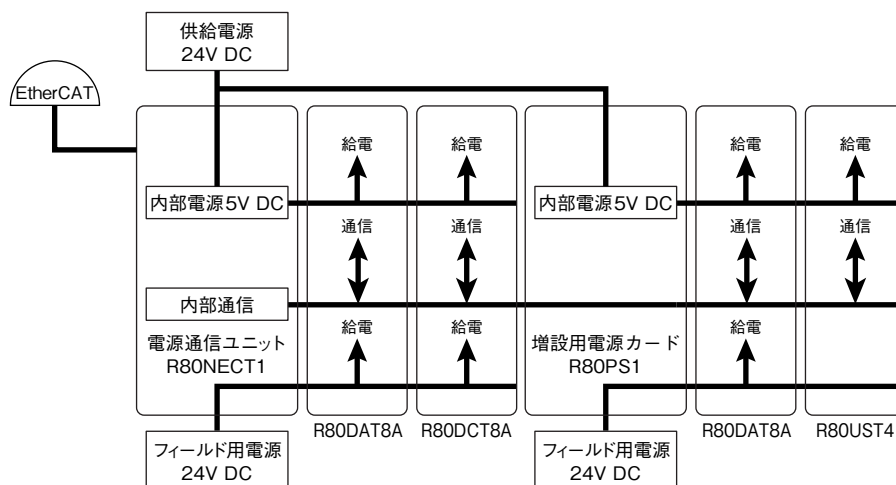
供給電源
24V DC

EtherCAT

給電
給電
給電
給電

内部電源5V DC
通信
通信
内部電源5V DC
通信
通信

内部通信

給電
給電
給電

電源通信ユニット
R80NECT1

増設用電源カード
R80PS1

R80DAT8A
R80DCT8A
R80DAT8A
R80UST4

フィールド用電源
24V DC

フィールド用電源
24V DC